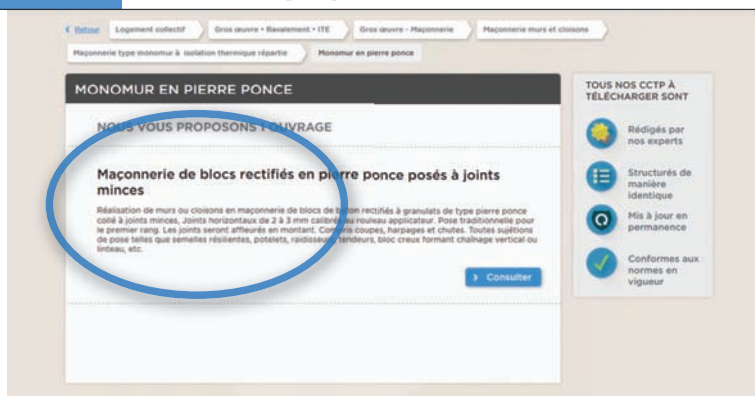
< Retour | Logement collectif | Gros œuvre • Ravalement • ITE | Gros œuvre - Maçonnerie | Maçonnerie murs et cloisons | Maçonnerie type monomur à isolation thermique répartie | Monomur en pierre ponce

MONOMUR EN PIERRE PONCE

NOUS VOUS PROPOSONS L'OUVRAGE

Maçonnerie de blocs rectifiés en pierre ponce posés à joints minces

Réalisation de murs ou cloisons en maçonnerie de blocs de béton rectifiés à granulats de type pierre ponce collé à joints minces. Joints horizontaux de 2 à 3 mm calibrés au rouleau applicateur. Pose traditionnelle pour le premier rang. Les joints seront affleurés en montant. Compris coupes, harpages et chutes. Toutes sujétions de pose telles que semelles résilientes, potelets, raidisseurs, tendeurs, bloc creux formant chaînage vertical ou linteau, etc.

> Consulter

TOUS NOS CCTP À TÉLÉCHARGER SONT

Rédigés par nos experts

Structurés de manière identique

Mis à jour en permanence

Conformes aux normes en vigueur